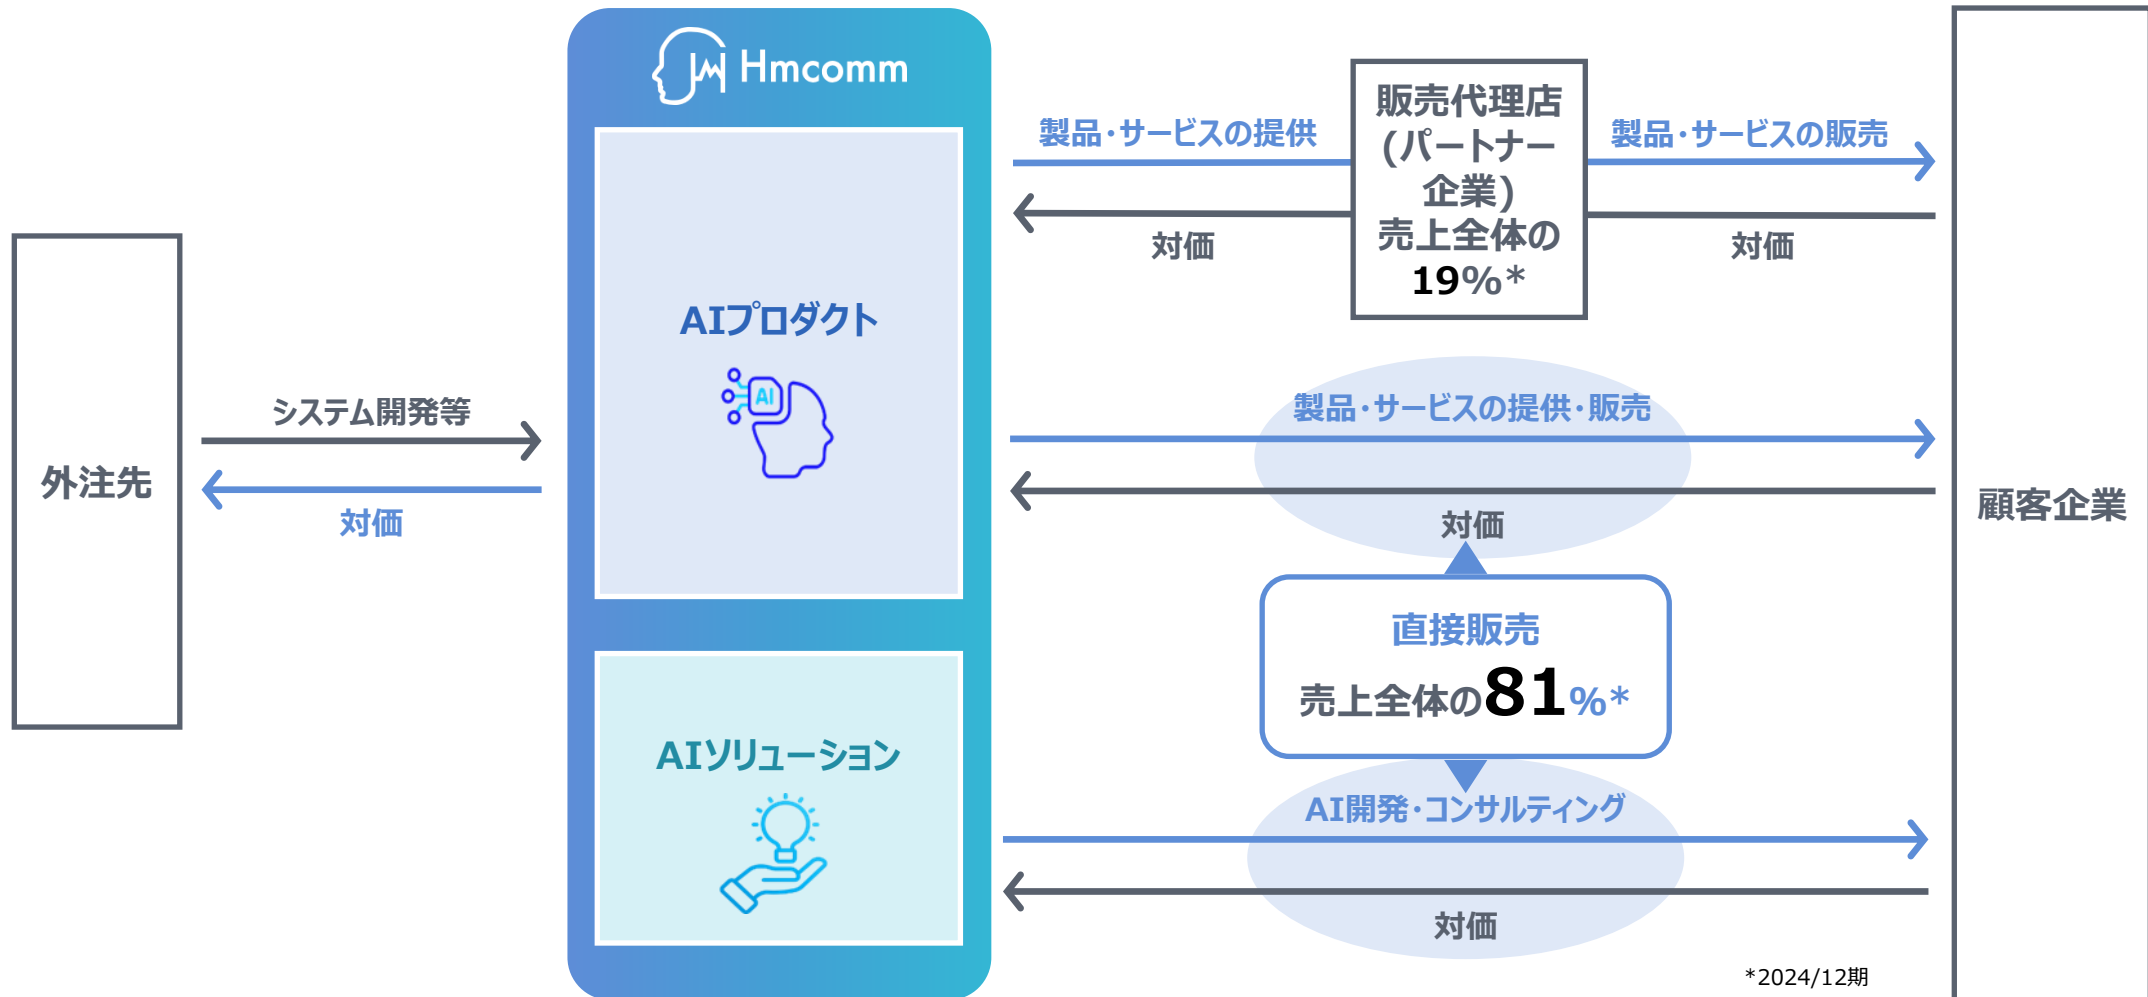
外注先

システム開発等

対価

Hmcomm

AIプロダクト

AI

AIソリューション

製品・サービスの提供

対価

販売代理店
(パートナー企業)
売上全体の
19%*

製品・サービスの販売

対価

製品・サービスの提供・販売

対価

直接販売
売上全体の81%*

AI開発・コンサルティング

対価

顧客企業

*2024/12期